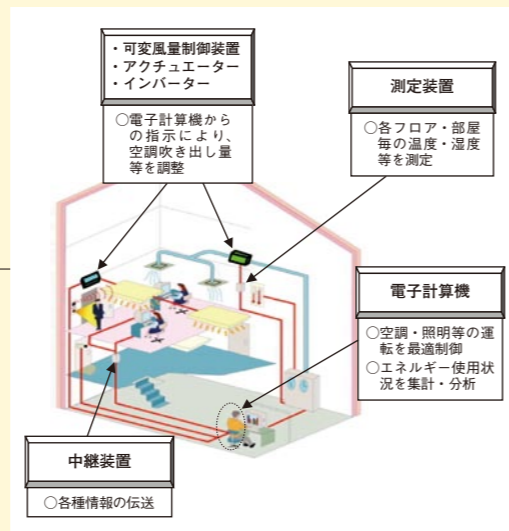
・可変風量制御装置
・アクチュエーター
・インバーター

○電子計算機からの指示により、空調吹き出し量等を調整

測定装置

○各フロア・部屋毎の温度・湿度等を測定

電子計算機

○空調・照明等の運転を最適制御
○エネルギー使用状況を集計・分析

中継装置

○各種情報の伝送